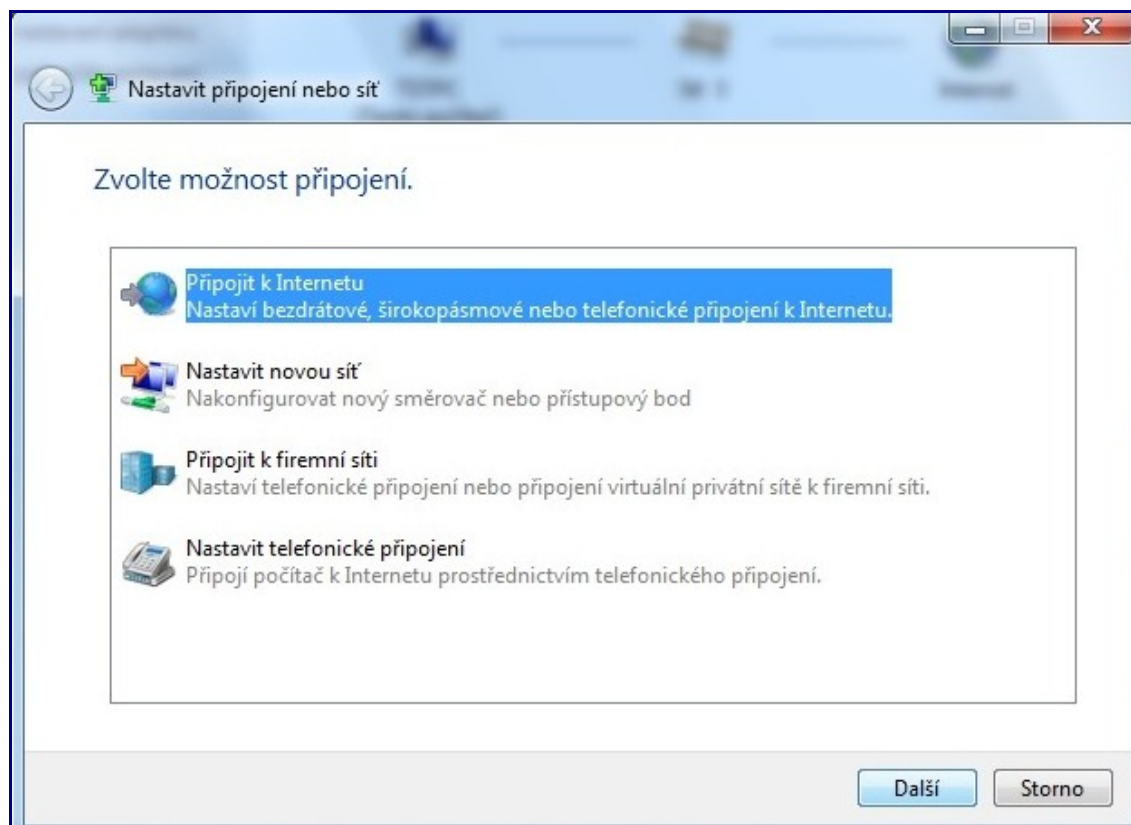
Nastavit připojení nebo síť

Zvolte možnost připojení.

Připojit k Internetu
Nastaví bezdrátové, širokopásmové nebo telefonické připojení k Internetu.

Nastavit novou síť
Nakonfigurovat nový směrovač nebo přístupový bod

Připojit k firemní síti
Nastaví telefonické připojení nebo připojení virtuální privátní sítě k firemní síti.

Nastavit telefonické připojení
Připojí počítač k Internetu prostřednictvím telefonického připojení.

Další
Storno